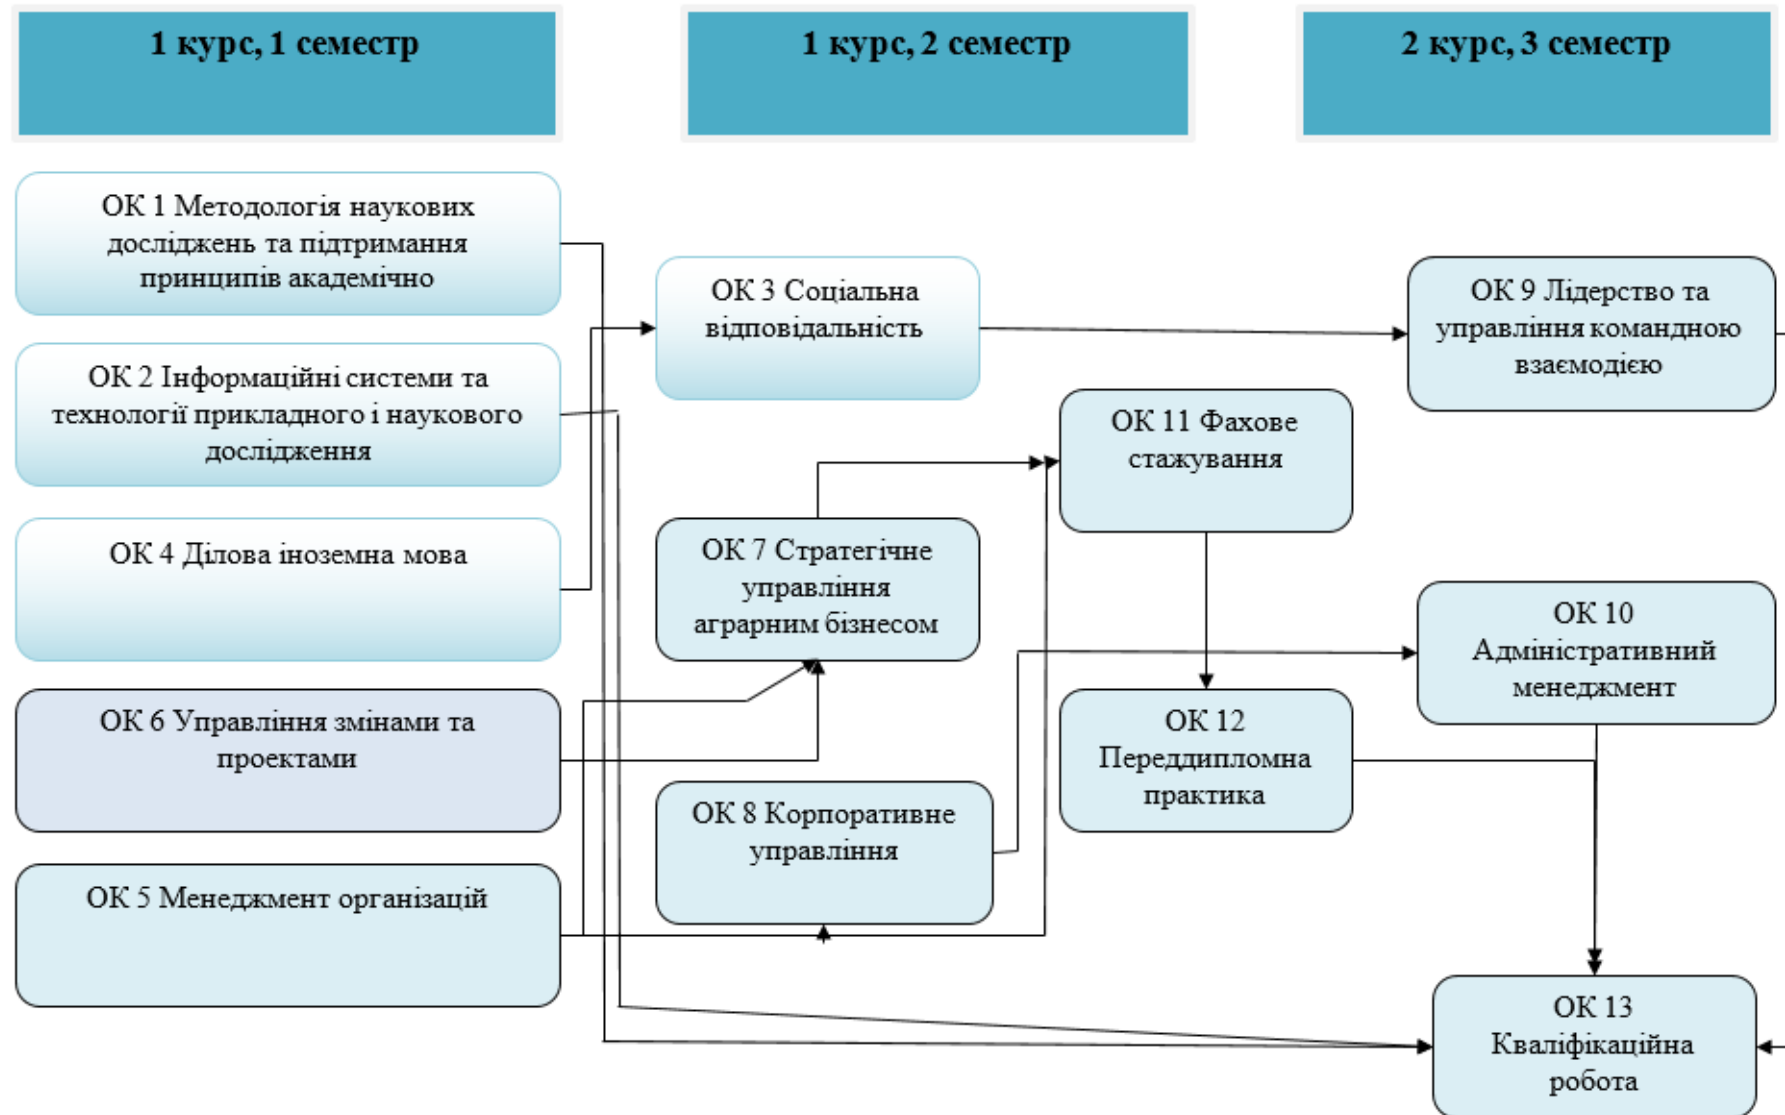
1 курс, 1 семестр

1 курс, 2 семестр

2 курс, 3 семестр

ОК 1 Методологія наукових досліджень та підтримання принципів академічно

ОК 2 Інформаційні системи та технології прикладного і наукового дослідження

ОК 4 Ділова іноземна мова

ОК 6 Управління змінами та проектами

ОК 5 Менеджмент організацій

ОК 3 Соціальна відповідальність

ОК 7 Стратегічне управління аграрним бізнесом

ОК 8 Корпоративне управління

ОК 11 Фахове стажування

ОК 12 Переддипломна практика

ОК 9 Лідерство та управління командною взаємодією

ОК 10 Адміністративний менеджмент

ОК 13 Кваліфікаційна робота